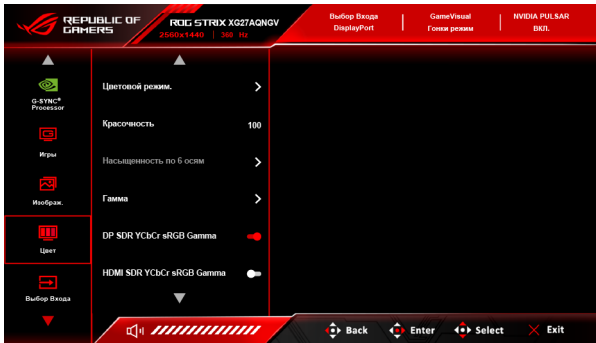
REPUBLIC OF GAMERS

ROG STRIX XG27AQNGV
2560x1440 | 360 Hz

Выбор Входа
DisplayPort

GameVisual
Гонки режим

NVIDIA PULSAR
ВКЛ.

G-SYNC® Processor

Игры

Изображ.

Цвет

Выбор Входа

Цветовой режим.

Красочность 100

Насыщенность по 6 осям

Гамма

DP SDR YCbCr sRGB Gamma

HDMI SDR YCbCr sRGB Gamma

Back

Enter

Select

Exit